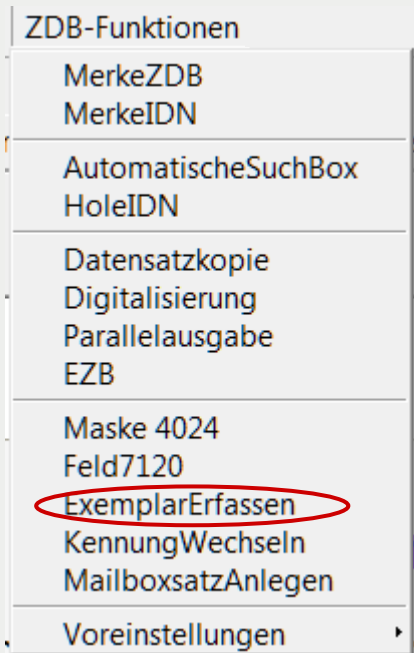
ZDB-Funktionen

MerkeZDB
MerkeIDN

AutomatischeSuchBox
HoleIDN

Datensatzkopie
Digitalisierung
Parallelausgabe
EZB

Maske 4024
Feld7120
ExemplarErfassen
KennungWechseln
MailboxsatzAnlegen

Voreinstellungen